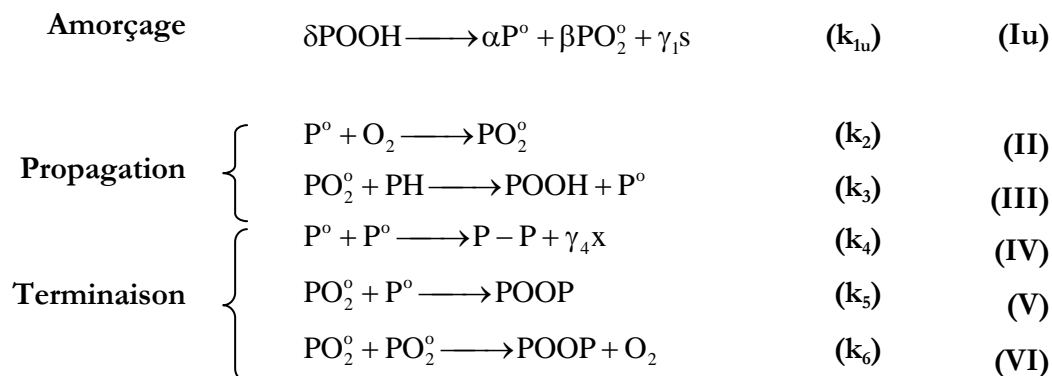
**Amorçage** $\delta POOH \longrightarrow \alpha P^o + \beta PO_2^o + \gamma_1 s$ **($k_{1u}$)** **(Iu)**

**Propagation**
$P^o + O_2 \longrightarrow PO_2^o$ **($k_2$)** **(II)**
$PO_2^o + PH \longrightarrow POOH + P^o$ **($k_3$)** **(III)**

**Terminaison**
$P^o + P^o \longrightarrow P - P + \gamma_4 x$ **($k_4$)** **(IV)**
$PO_2^o + P^o \longrightarrow POOP$ **($k_5$)** **(V)**
$PO_2^o + PO_2^o \longrightarrow POOP + O_2$ **($k_6$)** **(VI)**